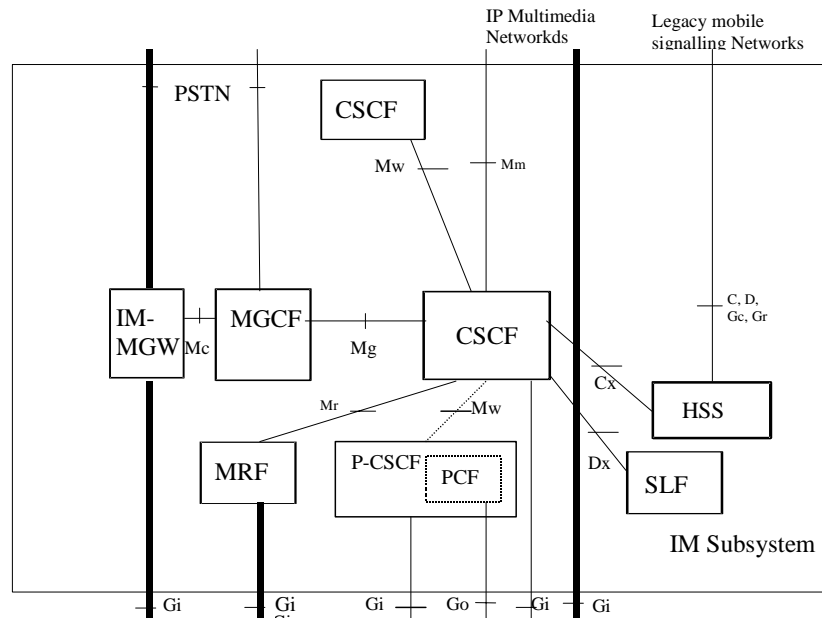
IP Multimedia Networkds

Legacy mobile signalling Networks

PSTN

CSCF

Mw

Mm

C, D, Gc, Gr

IM-MGW

Mc

MGCF

Mg

CSCF

Cx

HSS

Mr

Mw

MRF

P-CSCF

PCF

Dx

SLF

IM Subsystem

Gi

Gi

Gi

Go

Gi

Gi